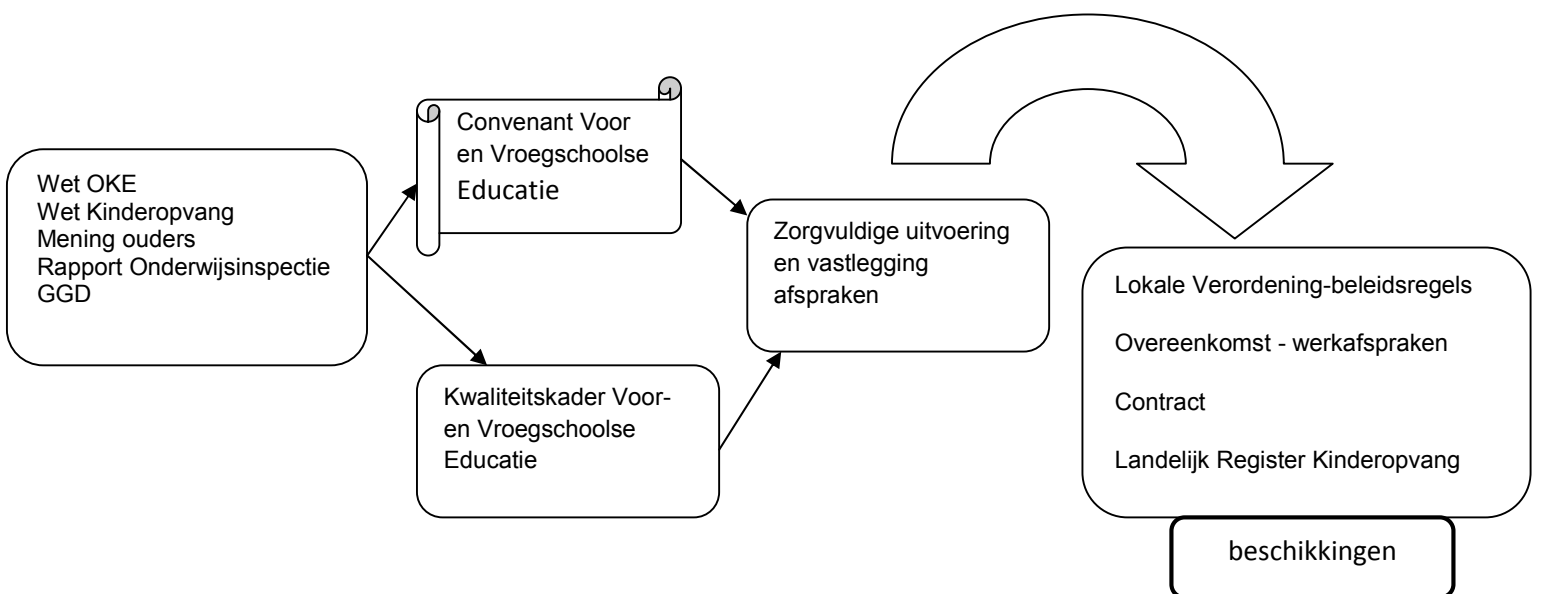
Wet OKE
Wet Kinderopvang
Mening ouders
Rapport Onderwijsinspectie
GGD

Convenant Voor en Vroegschoolse Educatie

Kwaliteitskader Voor- en Vroegschoolse Educatie

Zorgvuldige uitvoering en vastlegging afspraken

Lokale Verordening-beleidsregels

Overeenkomst - werkafspraken

Contract

Landelijk Register Kinderopvang

beschikkingen